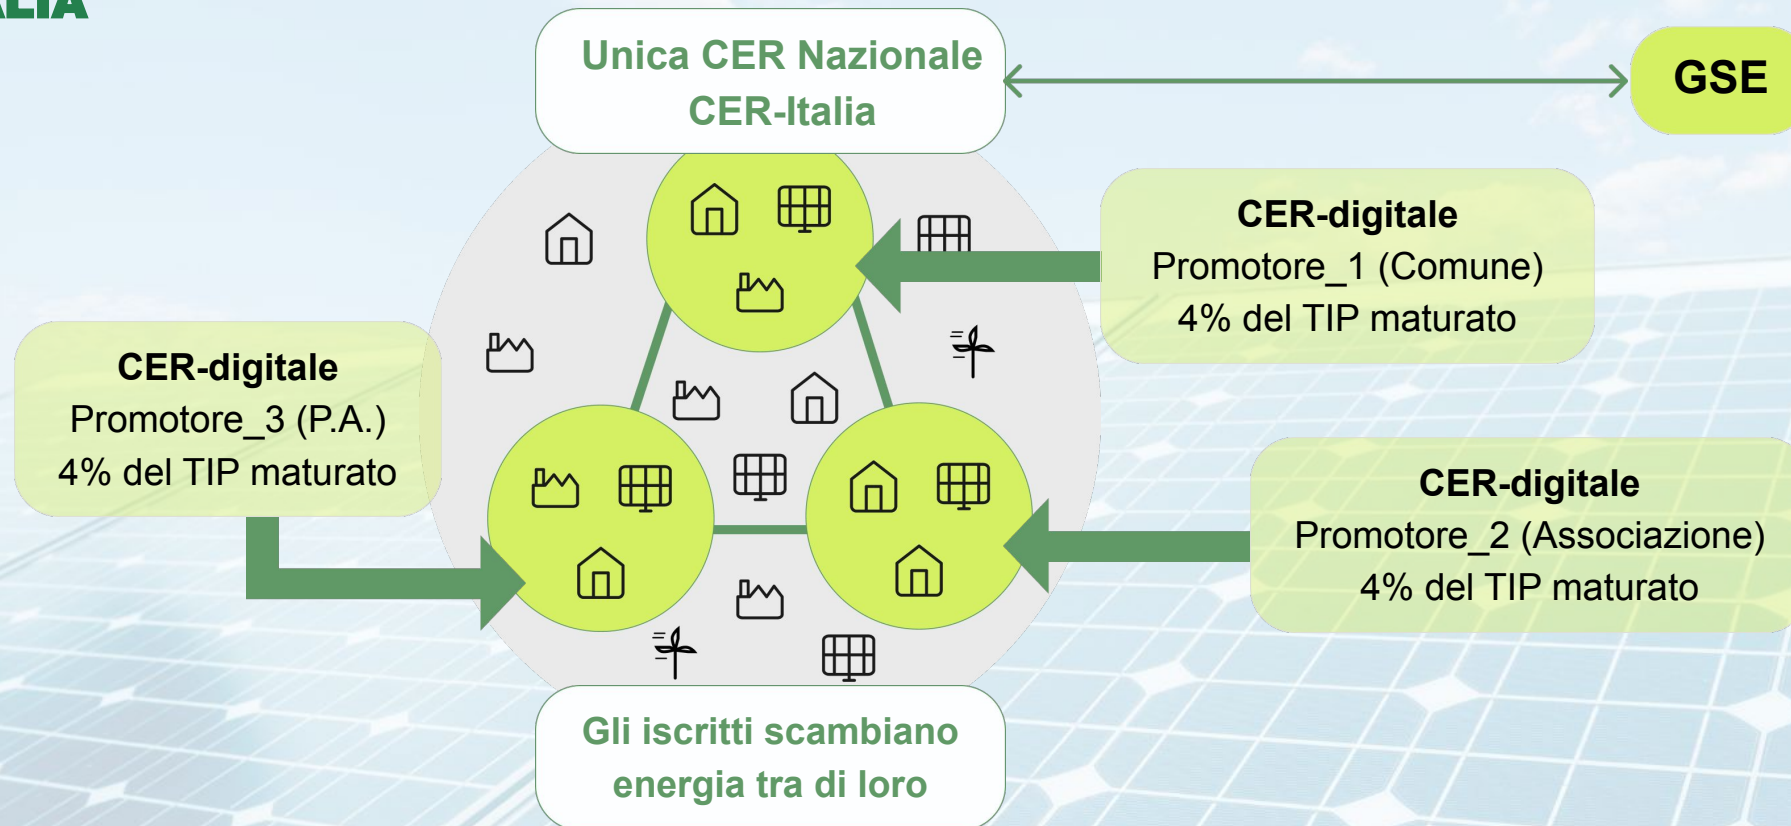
LIA

Unica CER Nazionale
CER-Italia

GSE

CER-digitale
Promotore_1 (Comune)
4% del TIP maturato

CER-digitale
Promotore_3 (P.A.)
4% del TIP maturato

CER-digitale
Promotore_2 (Associazione)
4% del TIP maturato

Gli iscritti scambiano energia tra di loro